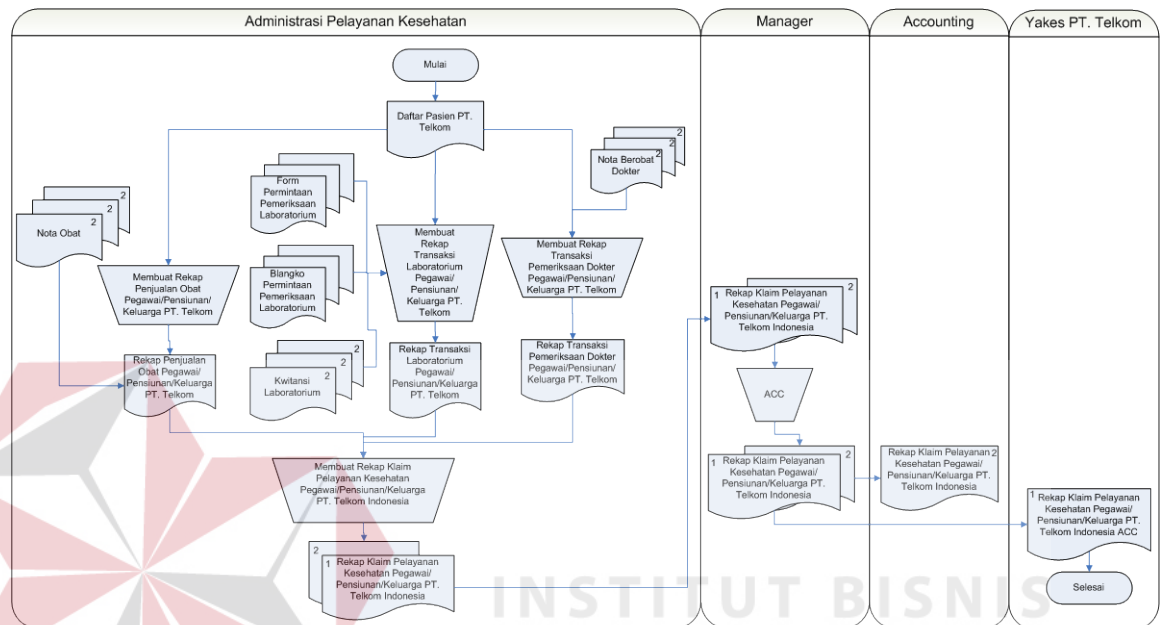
Administrasi Pelayanan Kesehatan

Manager

Accounting

Yakes PT. Telkom

Mulai

Daftar Pasien PT. Telkom

Nota Obat
2

Form Permintaan Pemeriksaan Laboratorium

Nota Berobat Dokter
2

Membuat Rekap Penjualan Obat Pegawai/Pensiunan/Keluarga PT. Telkom

Membuat Rekap Transaksi Laboratorium Pegawai/Pensiunan/Keluarga PT. Telkom

Membuat Rekap Transaksi Pemeriksaan Dokter Pegawai/Pensiunan/Keluarga PT. Telkom

Blangko Permintaan Pemeriksaan Laboratorium

Rekap Penjualan Obat Pegawai/Pensiunan/Keluarga PT. Telkom

Kwitansi Laboratorium
2

Rekap Transaksi Laboratorium Pegawai/Pensiunan/Keluarga PT. Telkom

Rekap Transaksi Pemeriksaan Dokter Pegawai/Pensiunan/Keluarga PT. Telkom

Membuat Rekap Klaim Pelayanan Kesehatan Pegawai/Pensiunan/Keluarga PT. Telkom Indonesia

2
1 Rekap Klaim Pelayanan Kesehatan Pegawai/Pensiunan/Keluarga PT. Telkom Indonesia

1 Rekap Klaim Pelayanan Kesehatan Pegawai/Pensiunan/Keluarga PT. Telkom Indonesia
2

ACC

1 Rekap Klaim Pelayanan Kesehatan Pegawai/Pensiunan/Keluarga PT. Telkom Indonesia
2

Rekap Klaim Pelayanan Kesehatan Pegawai/Pensiunan/Keluarga PT. Telkom Indonesia
2

1 Rekap Klaim Pelayanan Kesehatan Pegawai/Pensiunan/Keluarga PT. Telkom Indonesia ACC

Selesai

INSTITUT BISNIS